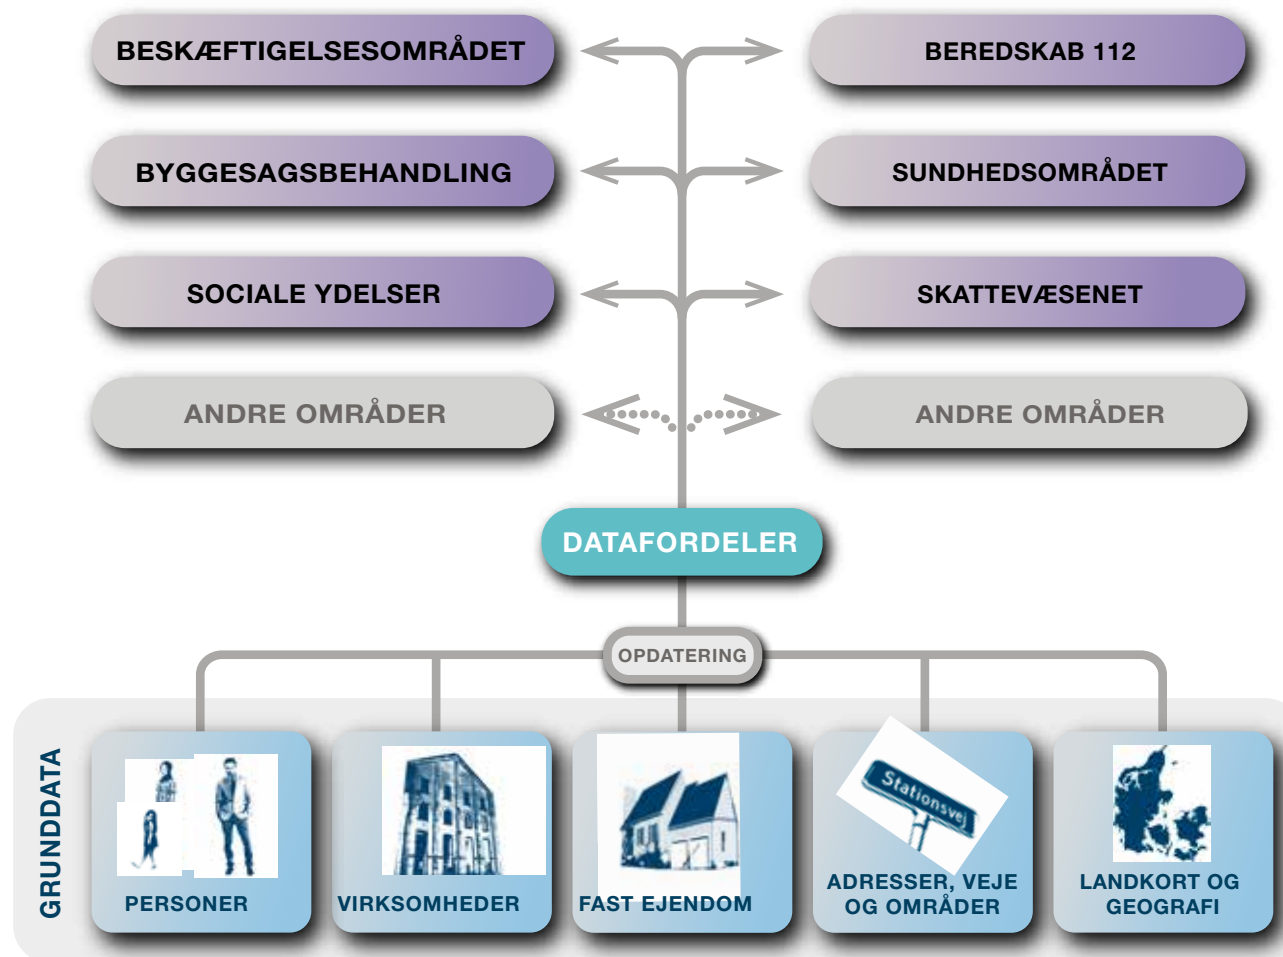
BESKÆFTIGELSESOMRÅDET

BEREDSKAB 112

BYGGESAGSBEHANDLING

SUNDHEDSOMRÅDET

SOCIALE YDELSER

SKATTEVÆSENET

ANDRE OMRÅDER

ANDRE OMRÅDER

DATAFORDELER

OPDATERING

GRUNDDATA

PERSONER

VIRKSOMHEDER

FAST EJENDOM

Stationsvej

ADRESSER, VEJE OG OMRÅDER

LANDKORT OG GEOGRAFI